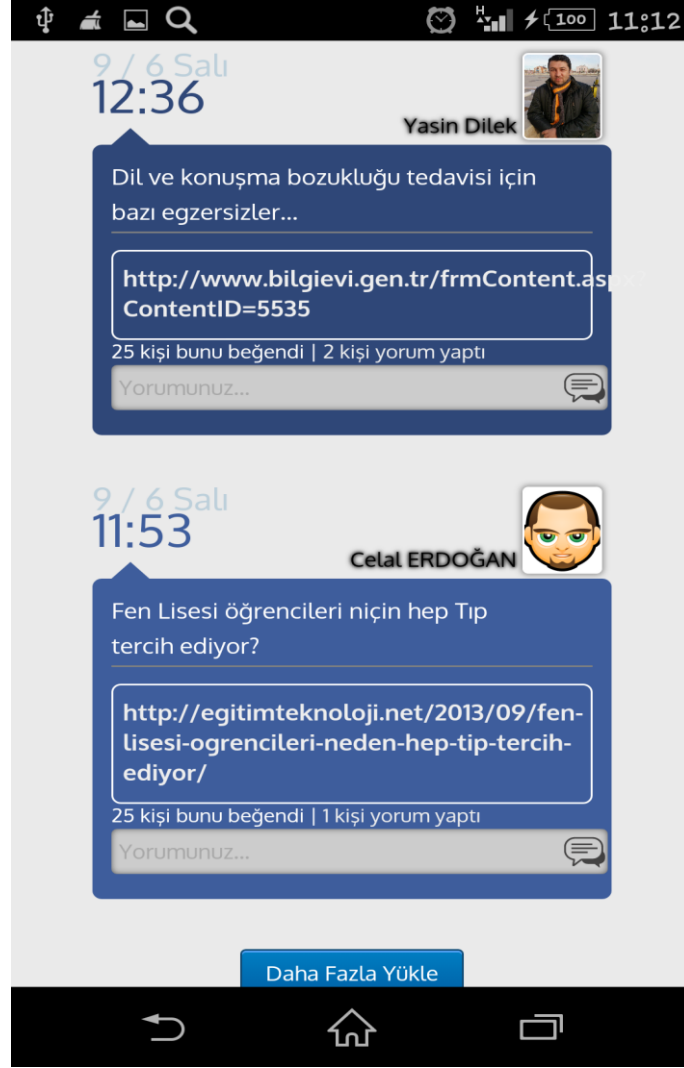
H 100 11:12

9 / 6 Salı
12:36
Yasin Dilek

Dil ve konuşma bozukluğu tedavisi için bazı egzersizler...

http://www.bilgievi.gen.tr/frmContent.asp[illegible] ContentID=5535

25 kişi bunu beğendi | 2 kişi yorum yaptı

Yorumunuz...

9 / 6 Salı
11:53
Celal ERDOĞAN

Fen Lisesi öğrencileri niçin hep Tıp tercih ediyor?

http://egitimteknoloji.net/2013/09/fen-lisesi-ogrencileri-neden-hep-tip-tercih-ediyor/

25 kişi bunu beğendi | 1 kişi yorum yaptı

Yorumunuz...

Daha Fazla Yükle